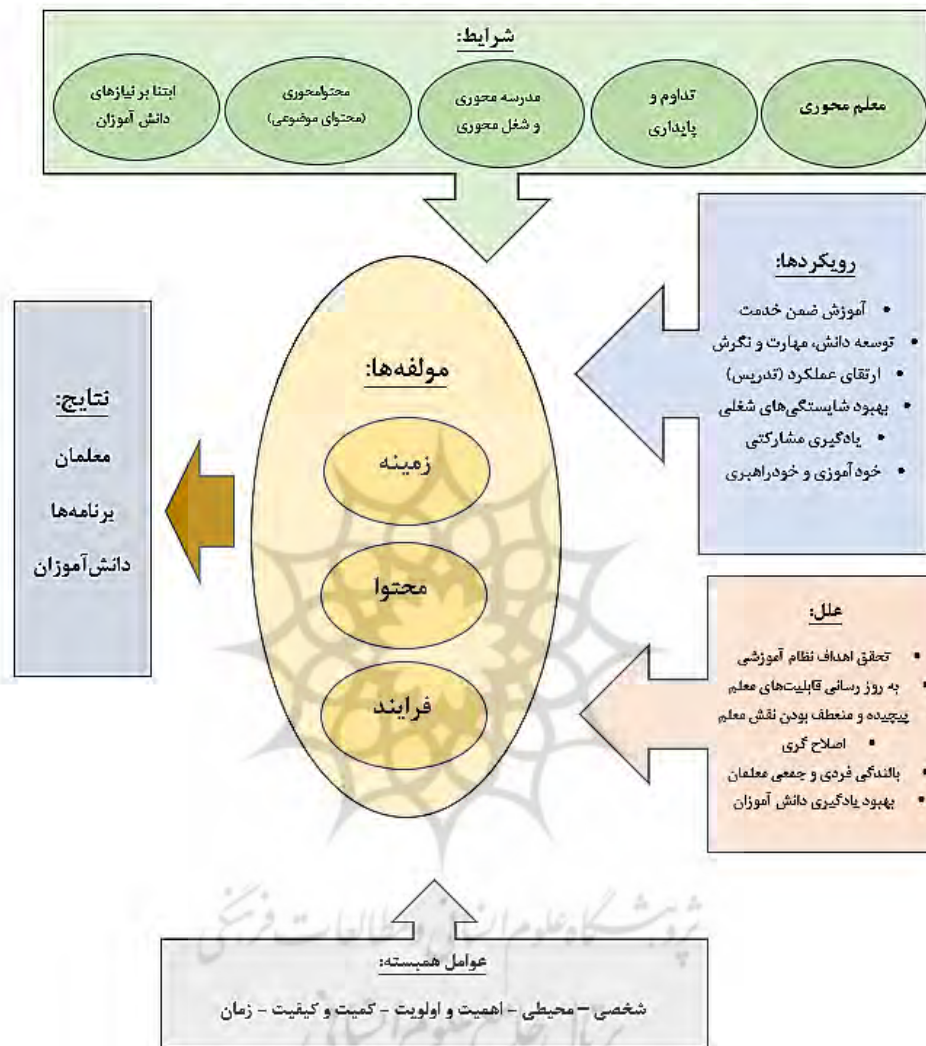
شرایط:

معلم محوری

تداوم و پایداری

مدرسه محوری و شغل محوری

محتوامحوری (محتوای موضوعی)

ابتنا بر نیازهای دانش آموزان

رویکردها:

• آموزش ضمن خدمت
• توسعه دانش، مهارت و نگرش
• ارتقای عملکرد (تدریس)
• بهبود شایستگی‌های شغلی
• یادگیری مشارکتی
• خودآموزی و خودراهبری

مولفه‌ها:

زمینه

محتوا

فرایند

نتایج:

معلمان

برنامه‌ها

دانش‌آموزان

علل:

• تحقق اهداف نظام آموزشی
• به روز رسانی قابلیت‌های معلم
• پیچیده و منعطف بودن نقش معلم
• اصلاح گری
• بالندگی فردی و جمعی معلمان
• بهبود یادگیری دانش آموزان

عوامل همبسته:

شخصی – محیطی – اهمیت و اولویت – کمیت و کیفیت – زمان

پژوهشگاه علوم انسانی و مطالعات فرهنگی